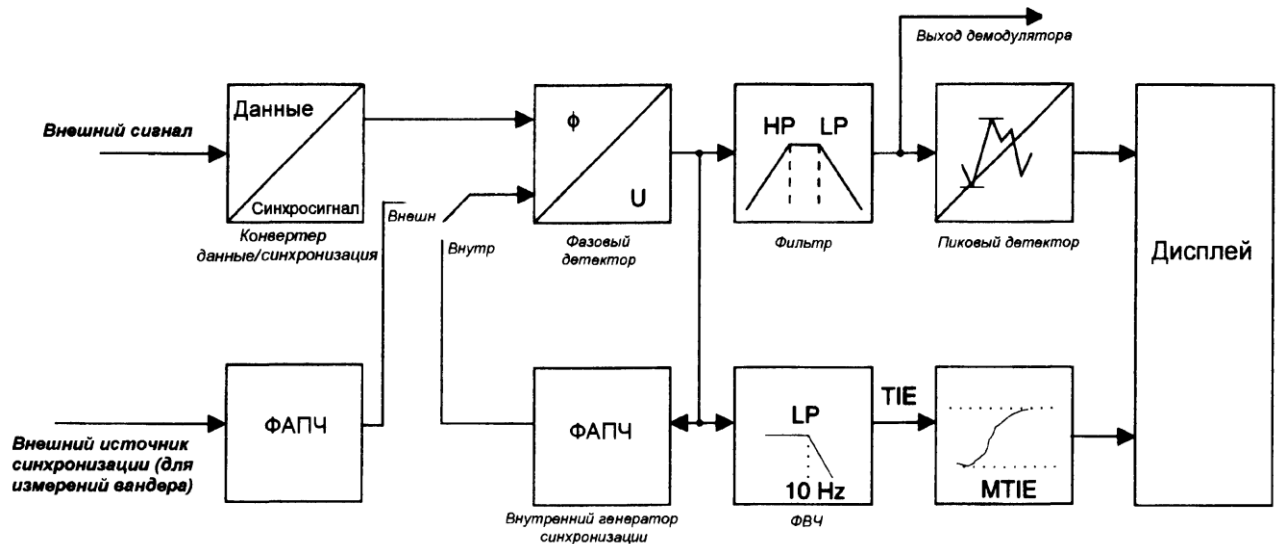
Выход демодулятора

Внешний сигнал

Данные

Синхросигнал

Конвертер данные/синхронизация

Внешн

Внутр

ϕ

U

Фазовый детектор

HP

LP

Фильтр

Пиковый детектор

Дисплей

Внешний источник синхронизации (для измерений вандера)

ФАПЧ

ФАПЧ

Внутренний генератор синхронизации

LP

10 Hz

ФВЧ

TIE

MTIE